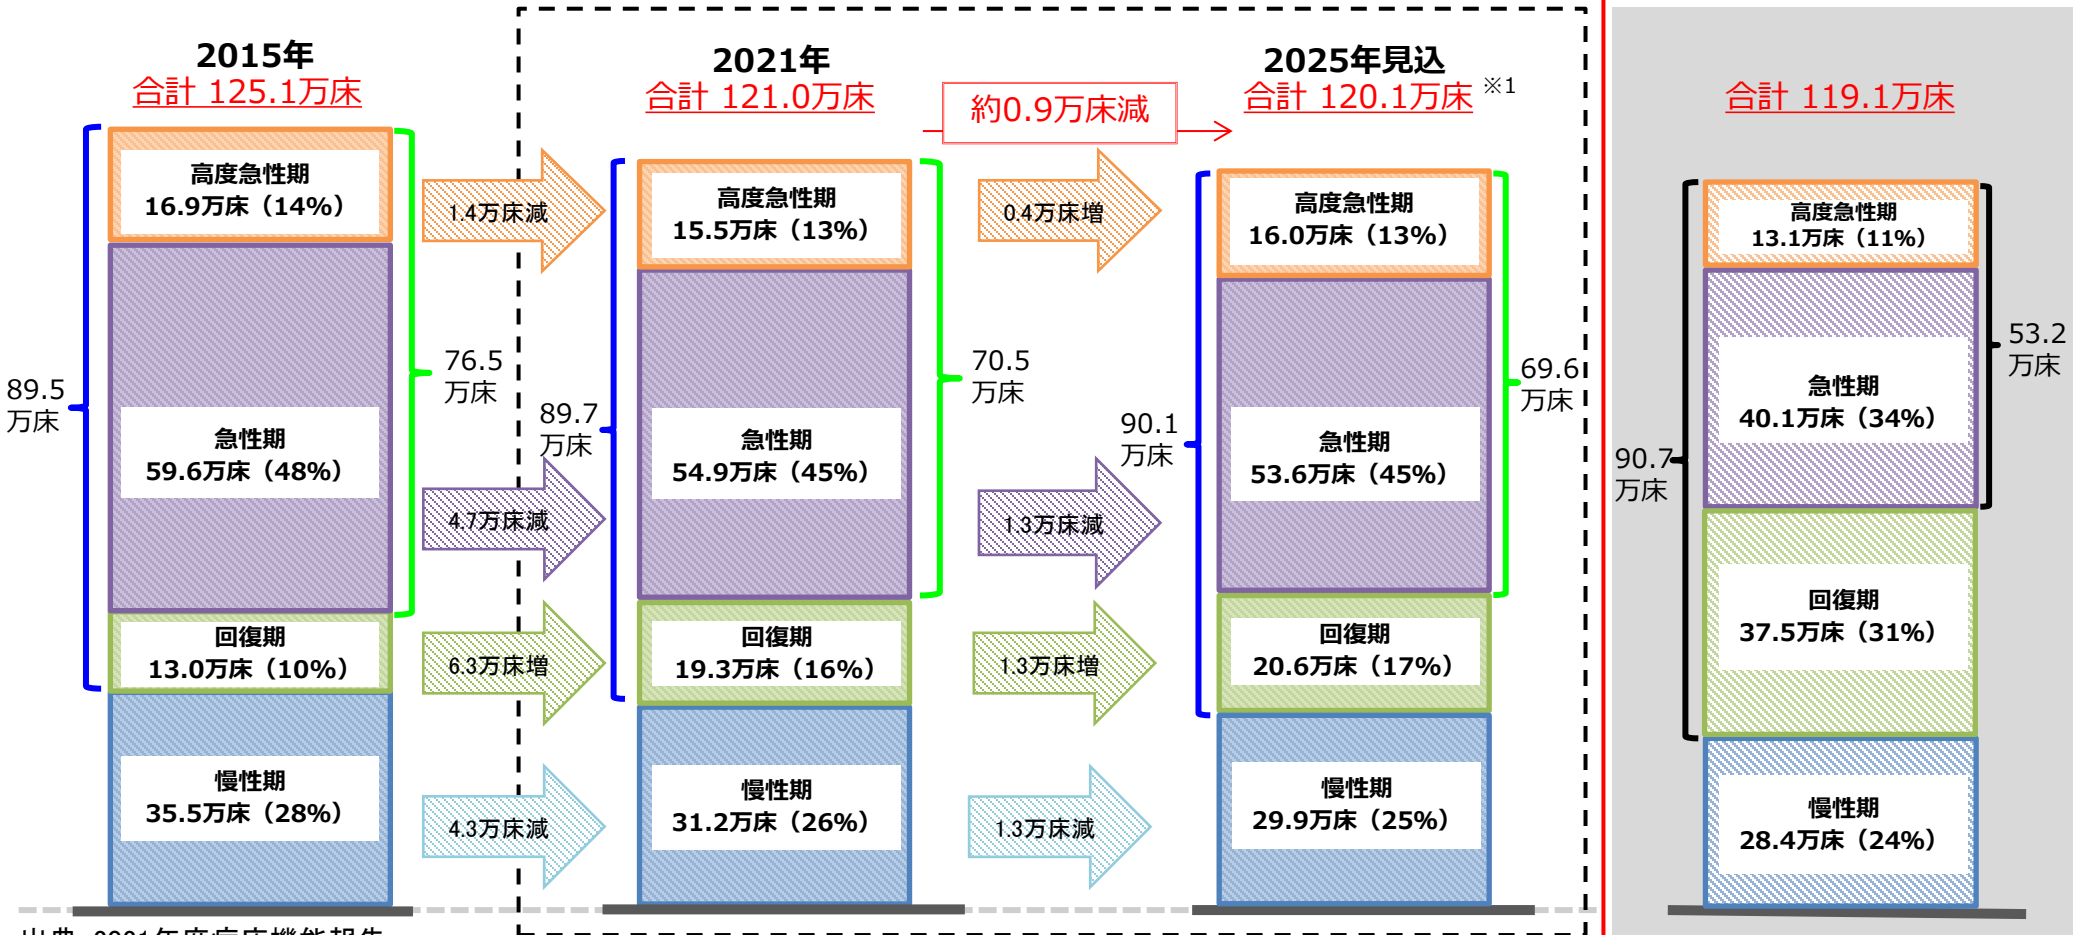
2015年
合計 125.1万床

高度急性期
16.9万床（14%）

急性期
59.6万床（48%）

回復期
13.0万床（10%）

慢性期
35.5万床（28%）

89.5
万床

76.5
万床

1.4万床減

4.7万床減

6.3万床増

4.3万床減

2021年
合計 121.0万床

高度急性期
15.5万床（13%）

急性期
54.9万床（45%）

回復期
19.3万床（16%）

慢性期
31.2万床（26%）

89.7
万床

70.5
万床

約0.9万床減

0.4万床増

1.3万床減

1.3万床増

1.3万床減

2025年見込
合計 120.1万床 ※1

高度急性期
16.0万床（13%）

急性期
53.6万床（45%）

回復期
20.6万床（17%）

慢性期
29.9万床（25%）

90.1
万床

69.6
万床

合計 119.1万床

高度急性期
13.1万床（11%）

急性期
40.1万床（34%）

回復期
37.5万床（31%）

慢性期
28.4万床（24%）

53.2
万床

90.7
万床

出典 2021年度病床機能報告